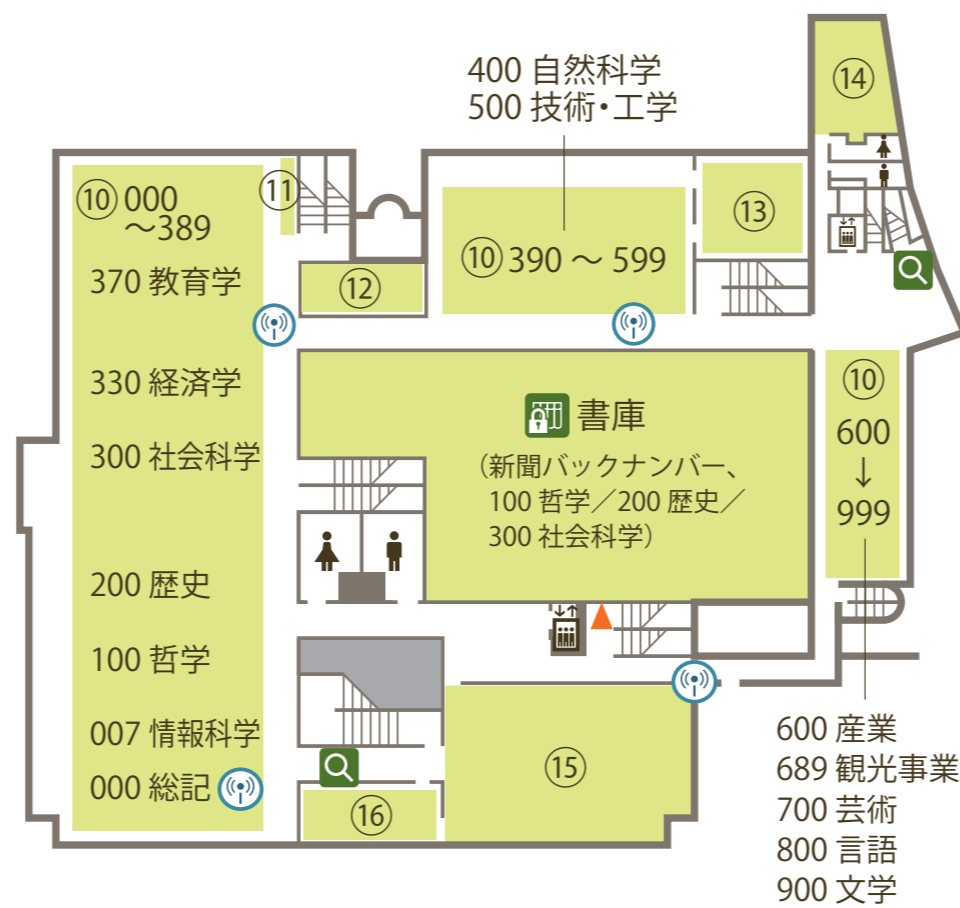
400 自然科学
500 技術・工学

⑩ 000
～389

370 教育学

330 経済学

300 社会科学

200 歴史

100 哲学

007 情報科学

000 総記

⑪

⑫

⑩ 390 ～ 599

⑬

⑭

書庫
（新聞バックナンバー、100 哲学／200 歴史／300 社会科学）

⑩
600
↓
999

⑮

⑯

600 産業
689 観光事業
700 芸術
800 言語
900 文学